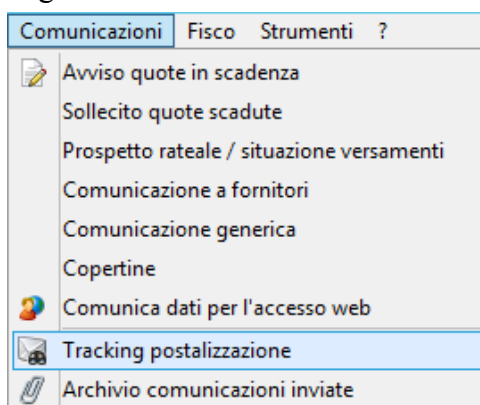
Comunicazioni Fisco Strumenti ?

Avviso quote in scadenza
Sollecito quote scadute
Prospetto rateale / situazione versamenti
Comunicazione a fornitori
Comunicazione generica
Copertine
Comunica dati per l'accesso web
Tracking postalizzazione
Archivio comunicazioni inviate